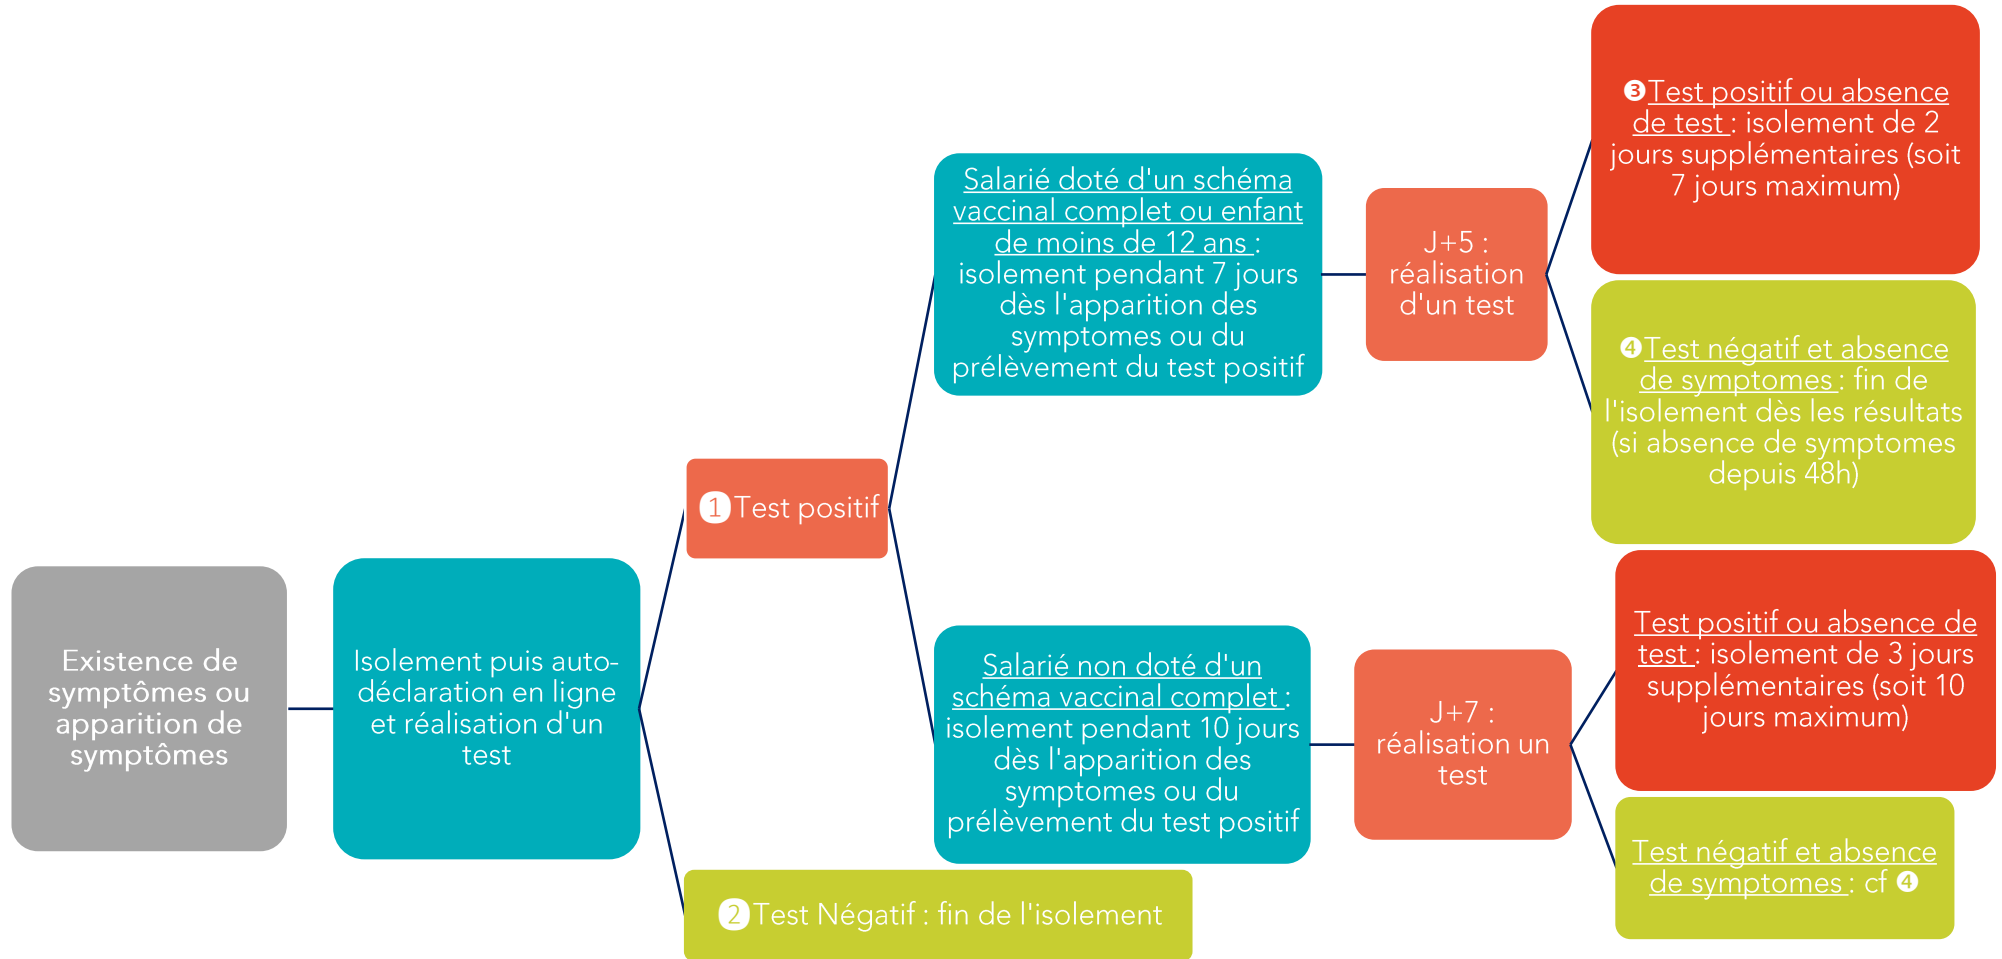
Existence de symptômes ou apparition de symptômes

Isolement puis auto-déclaration en ligne et réalisation d'un test

1 Test positif

2 Test Négatif : fin de l'isolement

Salarié doté d'un schéma vaccinal complet ou enfant de moins de 12 ans : isolement pendant 7 jours dès l'apparition des symptomes ou du prélèvement du test positif

J+5 : réalisation d'un test

❸Test positif ou absence de test : isolement de 2 jours supplémentaires (soit 7 jours maximum)

❹Test négatif et absence de symptomes : fin de l'isolement dès les résultats (si absence de symptomes depuis 48h)

Salarié non doté d'un schéma vaccinal complet : isolement pendant 10 jours dès l'apparition des symptomes ou du prélèvement du test positif

J+7 : réalisation un test

Test positif ou absence de test : isolement de 3 jours supplémentaires (soit 10 jours maximum)

Test négatif et absence de symptomes : cf ❹